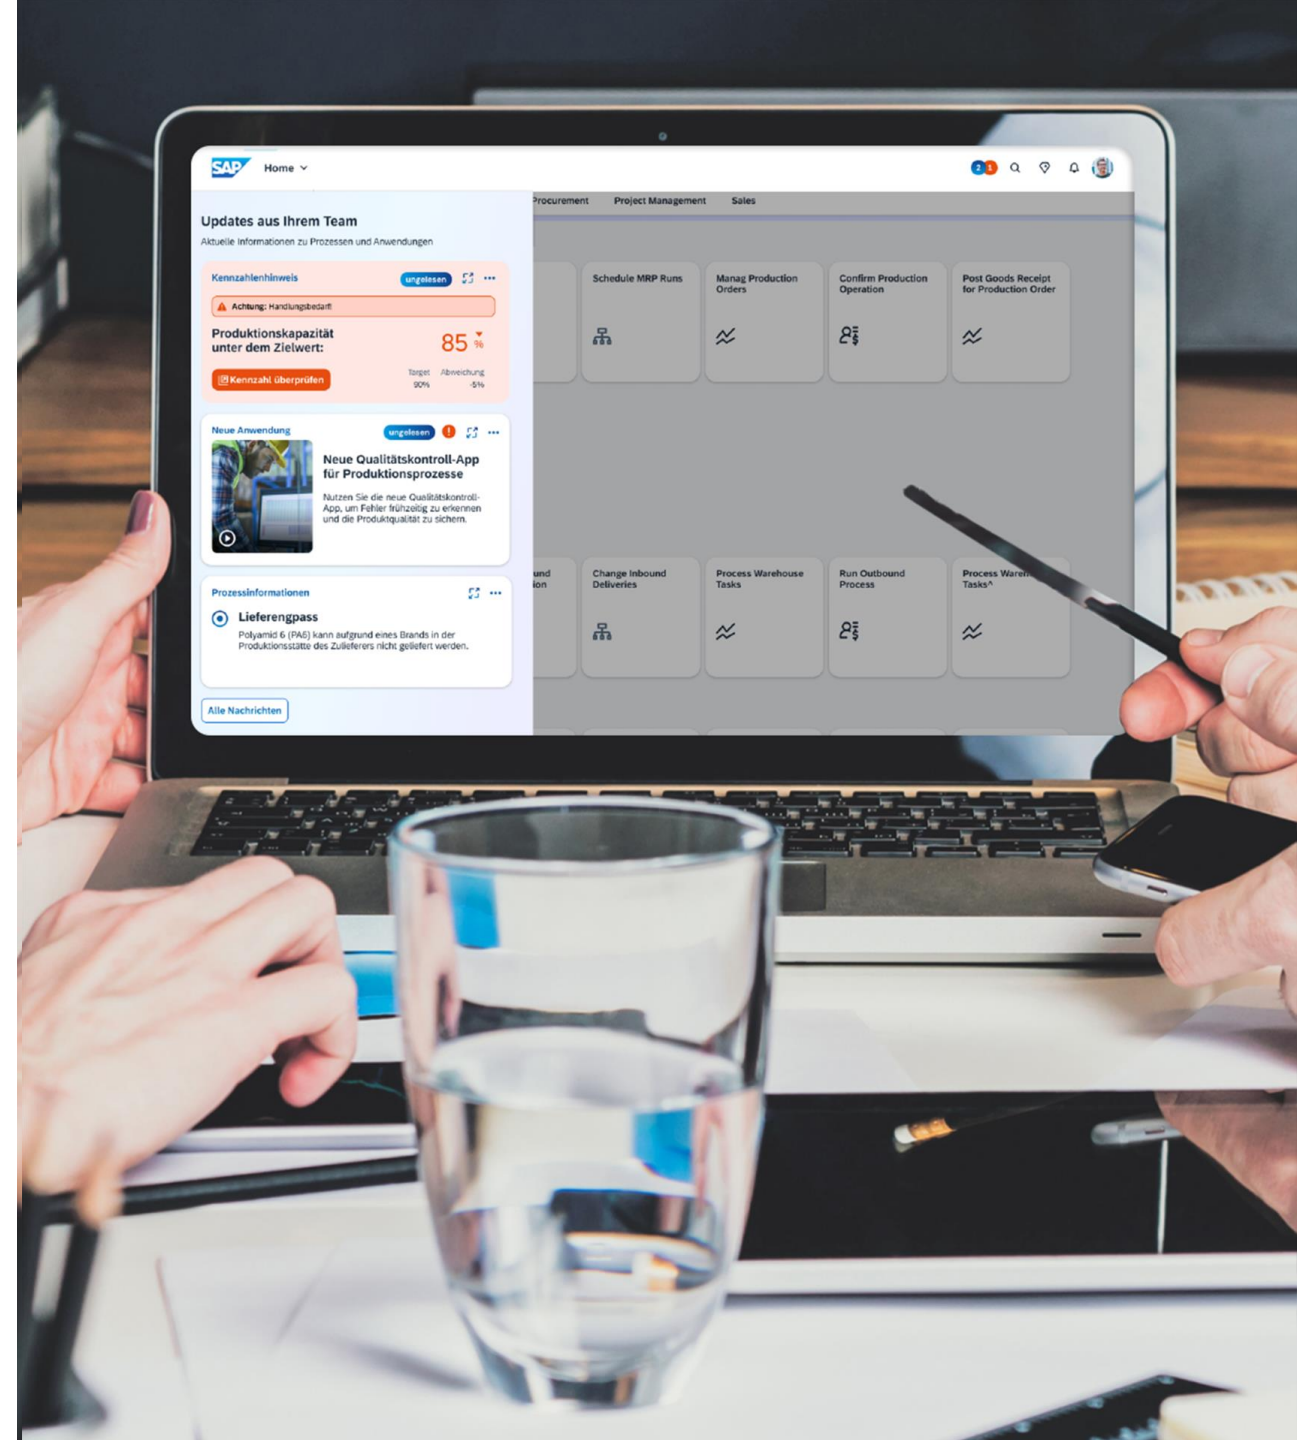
SAP Home

2 1

Procurement Project Management Sales

Updates aus Ihrem Team
Aktuelle Informationen zu Prozessen und Anwendungen

Kennzahlenhinweis ungelesen

Achtung: Handlungsbedarf

Produktionskapazität unter dem Zielwert: 85 %

Kennzahl überprüfen

Target 90% Abweichung -5%

Neue Anwendung ungelesen

Neue Qualitätskontroll-App für Produktionsprozesse

Nutzen Sie die neue Qualitätskontroll-App, um Fehler frühzeitig zu erkennen und die Produktqualität zu sichern.

Prozessinformationen

Lieferengpass

Polyamid 6 (PA6) kann aufgrund eines Brands in der Produktionsstätte des Zulieferers nicht geliefert werden.

Alle Nachrichten

Schedule MRP Runs

Manag Production Orders

Confirm Production Operation

Post Goods Receipt for Production Order

und ion

Change Inbound Deliveries

Process Warehouse Tasks

Run Outbound Process

Process Ware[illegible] Tasks^